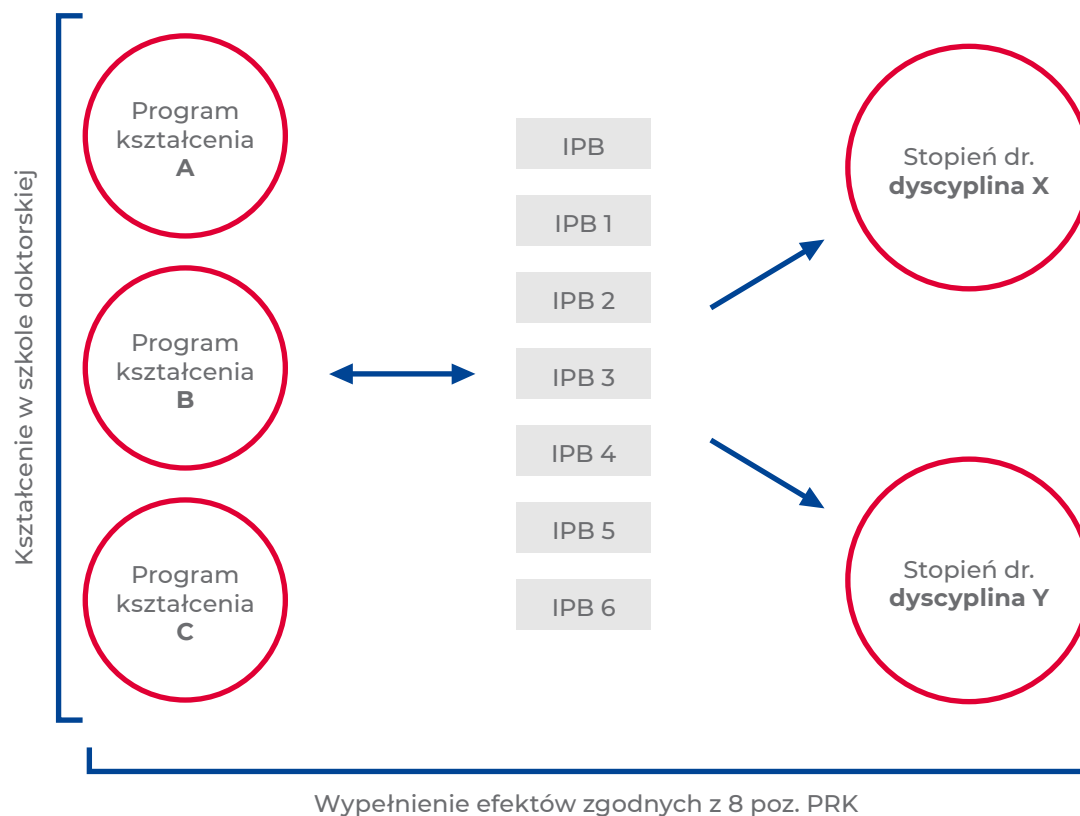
Kształcenie w szkole doktorskiej

Program kształcenia A

Program kształcenia B

Program kształcenia C

IPB

IPB 1

IPB 2

IPB 3

IPB 4

IPB 5

IPB 6

Stopień dr. dyscyplina X

Stopień dr. dyscyplina Y

Wypełnienie efektów zgodnych z 8 poz. PRK